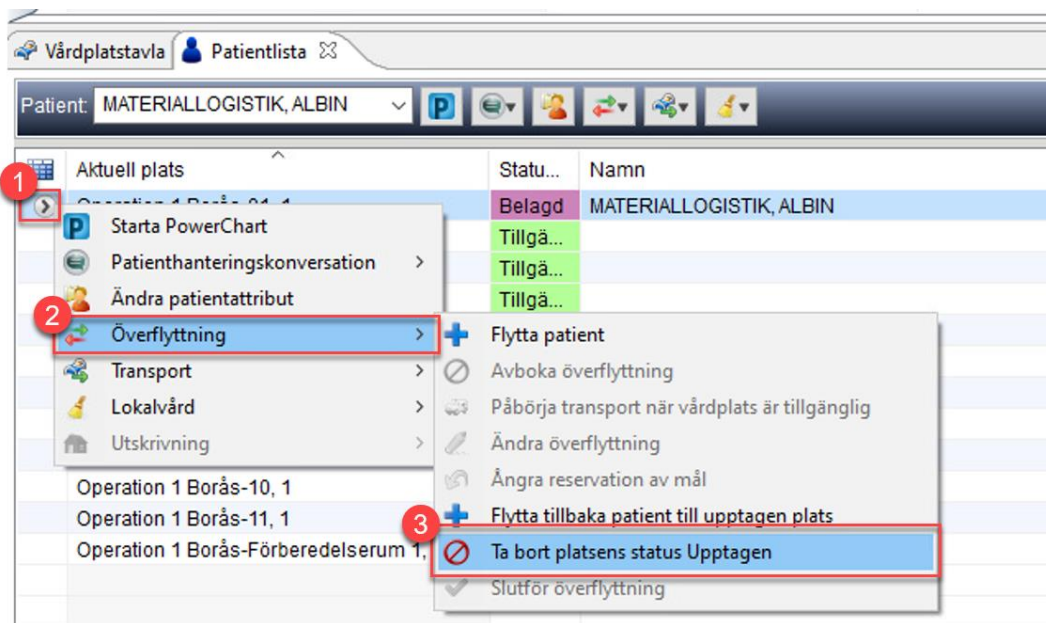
Vårdplatstavla | Patientlista

Patient: MATERIALLOGISTIK, ALBIN

| | Aktuell plats | Statu... | Namn |
|---|---|---|---|
| 1 | Operation 1 Borås-01, 1 | Belagd | MATERIALLOGISTIK, ALBIN |
| | | Tillgä... | |
| | | Tillgä... | |
| | | Tillgä... | |
| | Operation 1 Borås-10, 1 | | |
| | Operation 1 Borås-11, 1 | | |
| | Operation 1 Borås-Förberedelserum 1, | | |

Starta PowerChart
Patienthanteringskonversation >
Ändra patientattribut
2 Överflyttning >
Transport >
Lokalvård >
Utskrivning >

Flytta patient
Avboka överflyttning
Påbörja transport när vårdplats är tillgänglig
Ändra överflyttning
Ångra reservation av mål
Flytta tillbaka patient till upptagen plats
3 Ta bort platsens status Upptagen
Slutför överflyttning